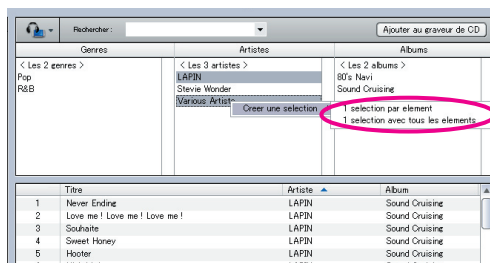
Rechercher :

Ajouter au graveur de CD

Genres

Artistes

Albums

< Les 2 genres >
Pop
R&B

< Les 3 artistes >
LAPIN
Stevie Wonder
Various Artists

Creer une selection

< Les 2 albums >
80's Navi
Sound Cruising

1 selection par element
1 selection avec tous les elements

| | Titre | Artiste | Album |
|---|---|---|---|
| 1 | Never Ending | LAPIN | Sound Cruising |
| 2 | Love me ! Love me ! Love me ! | LAPIN | Sound Cruising |
| 3 | Souhaite | LAPIN | Sound Cruising |
| 4 | Sweet Honey | LAPIN | Sound Cruising |
| 5 | Hooter | LAPIN | Sound Cruising |